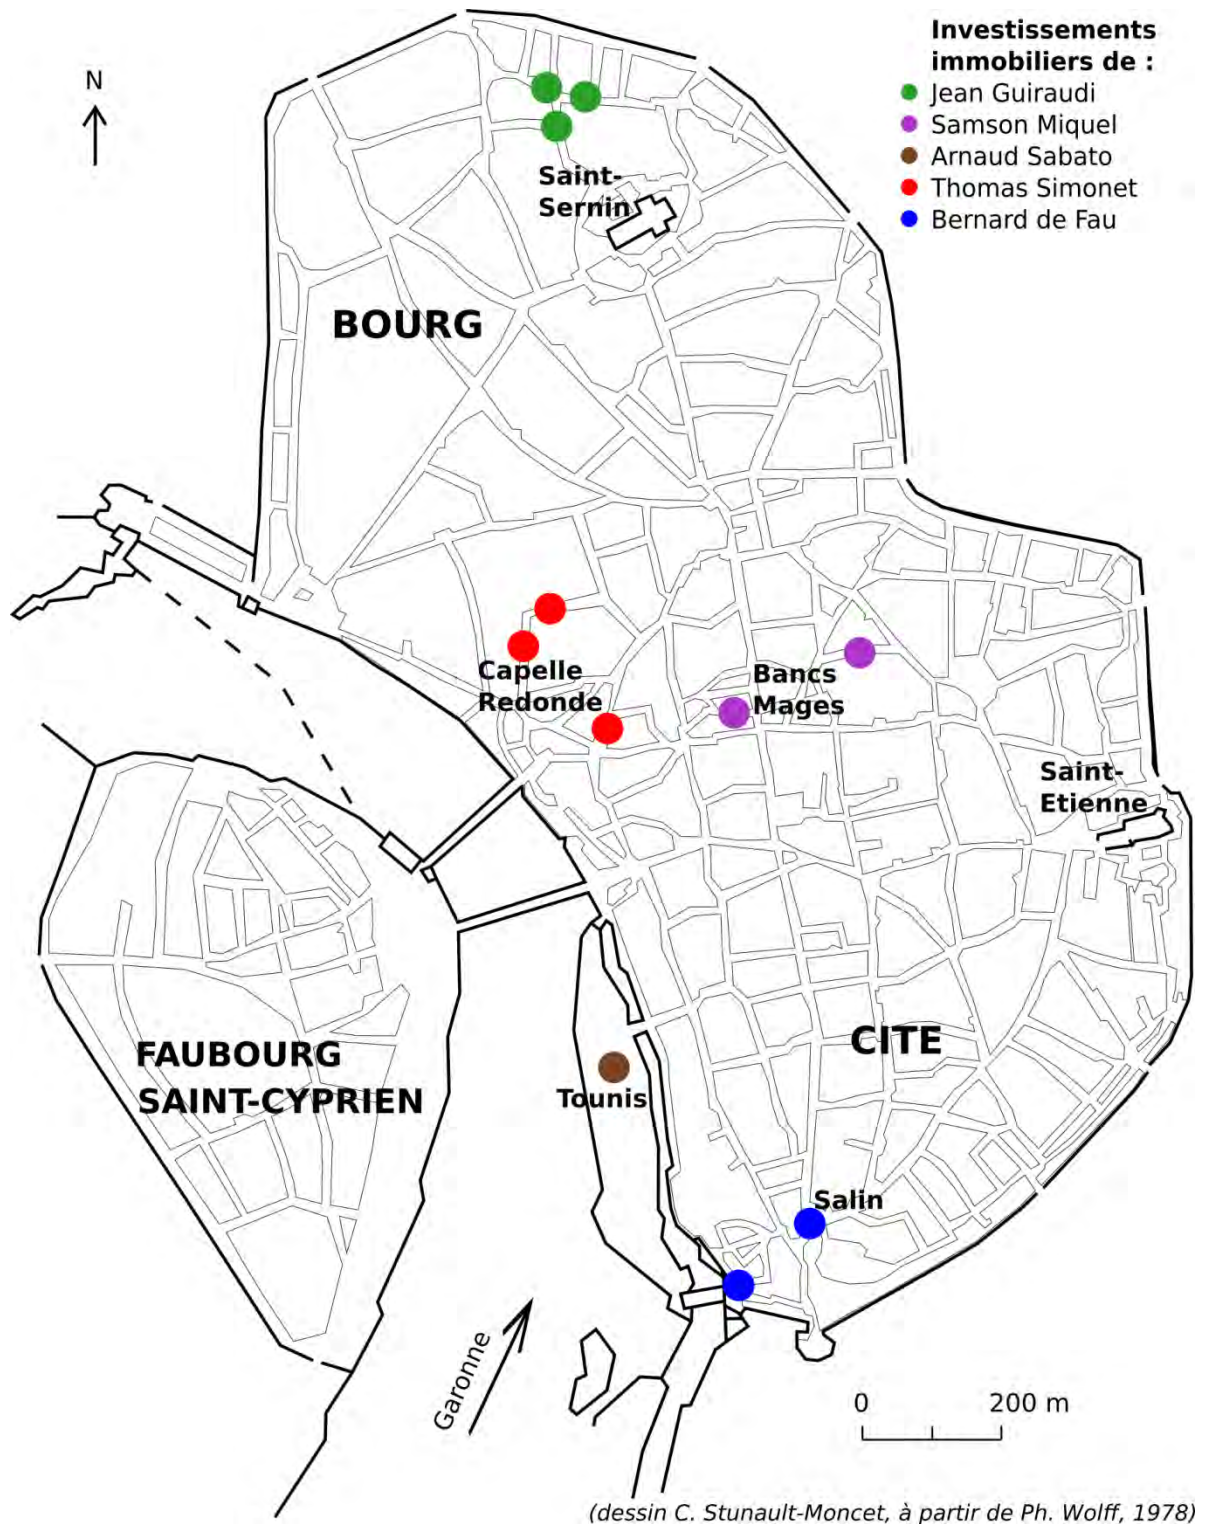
N

Investissements immobiliers de :
Jean Guiraudi
Samson Miquel
Arnaud Sabato
Thomas Simonet
Bernard de Fau

Saint-Sernin

BOURG

Capelle Redonde

Bancs Mages

Saint-Etienne

FAUBOURG SAINT-CYPRIEN

CITE

Tounis

Salin

Garonne

0 200 m

(dessin C. Stunault-Moncet, à partir de Ph. Wolff, 1978)